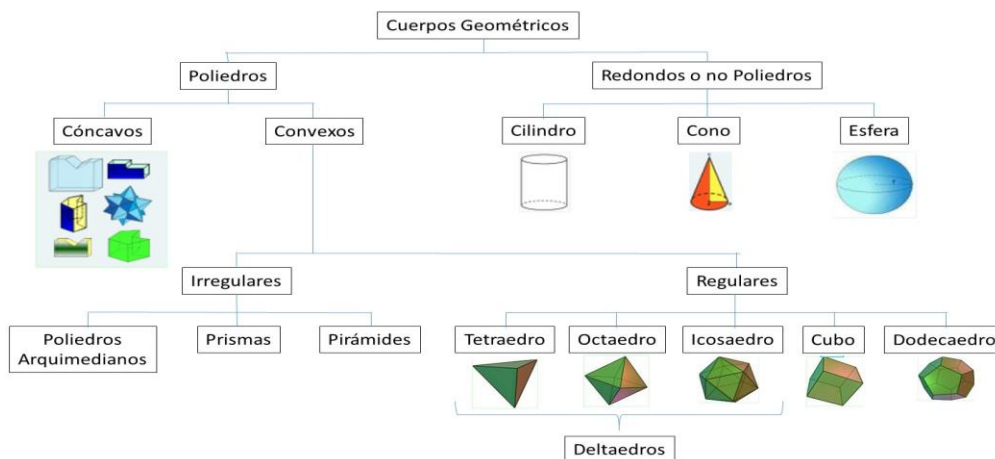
Cuerpos Geométricos

Poliedros

Redondos o no Poliedros

Cóncavos

Convexos

Cilindro

Cono

Esfera

Irregulares

Regulares

Poliedros Arquimedianos

Prismas

Pirámides

Tetraedro

Octaedro

Icosaedro

Cubo

Dodecaedro

Deltaedros